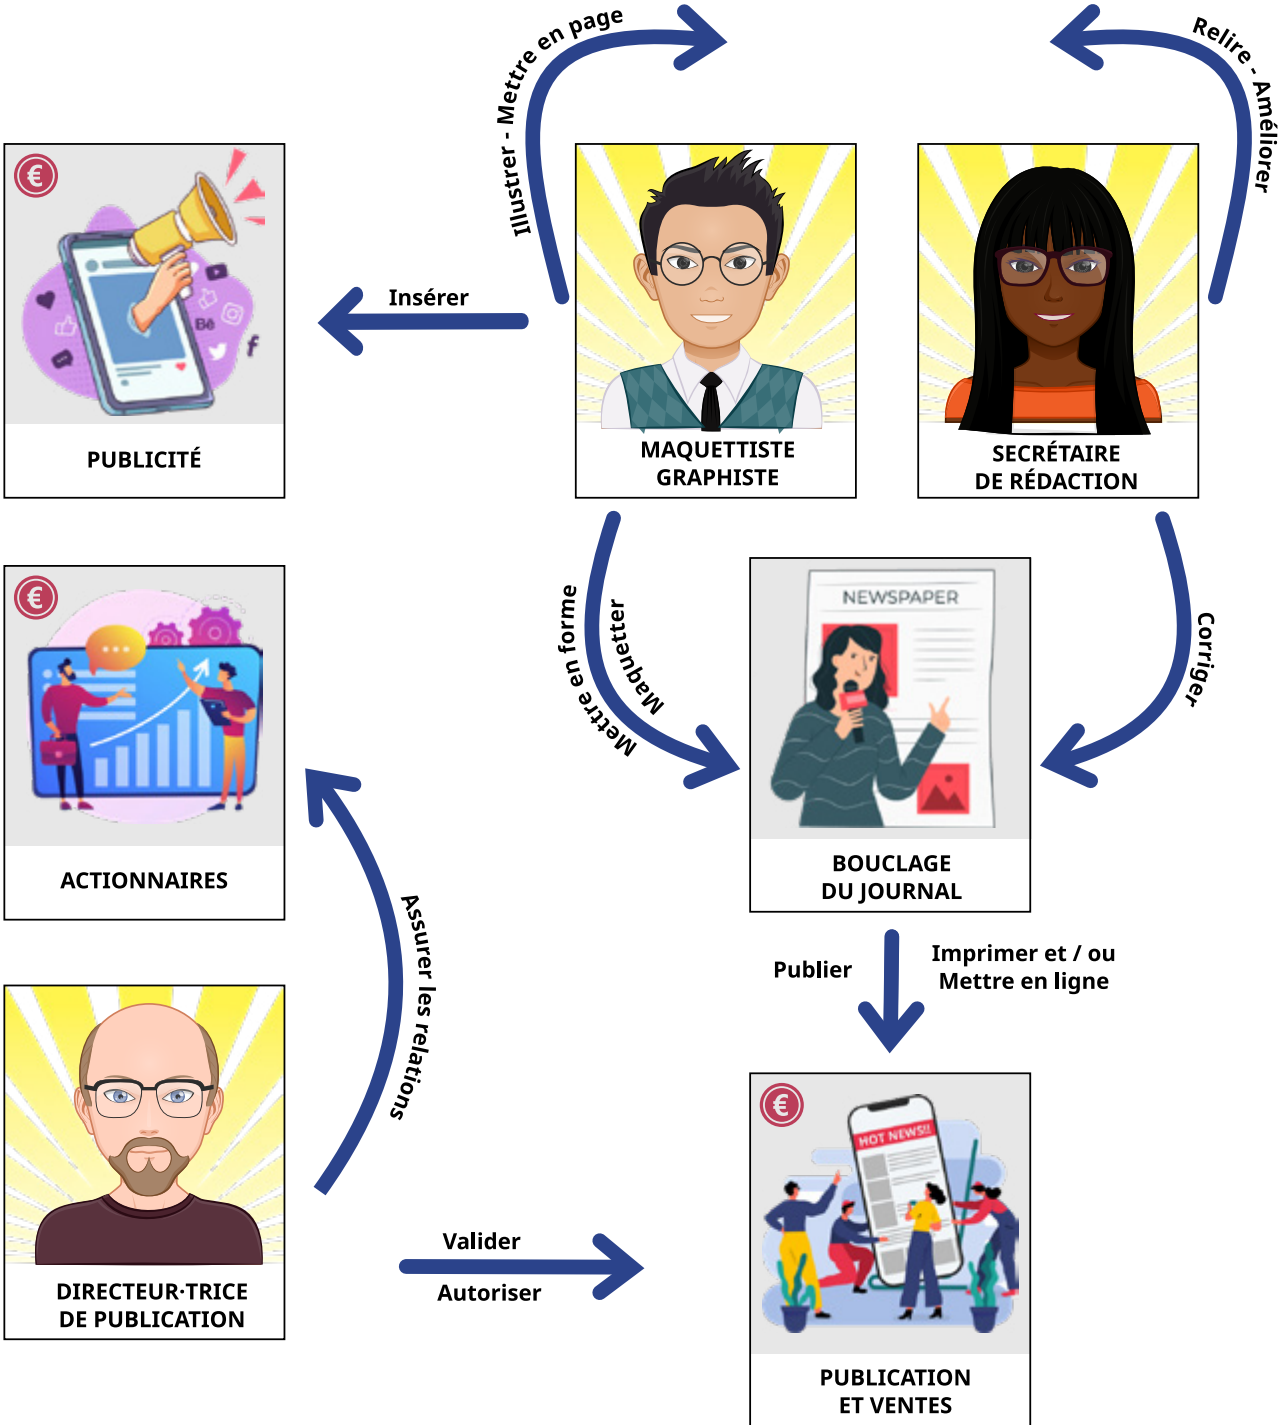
Illustrer - Mettre en page

Relire - Améliorer

€

PUBLICITÉ

Insérer

MAQUETTISTE GRAPHISTE

SECRÉTAIRE DE RÉDACTION

€

ACTIONNAIRES

Mettre en forme

Maquetter

NEWSPAPER

BOUCLAGE DU JOURNAL

Corriger

Assurer les relations

Publier

Imprimer et / ou Mettre en ligne

DIRECTEUR·TRICE DE PUBLICATION

Valider

Autoriser

€

HOT NEWS!!

PUBLICATION ET VENTES